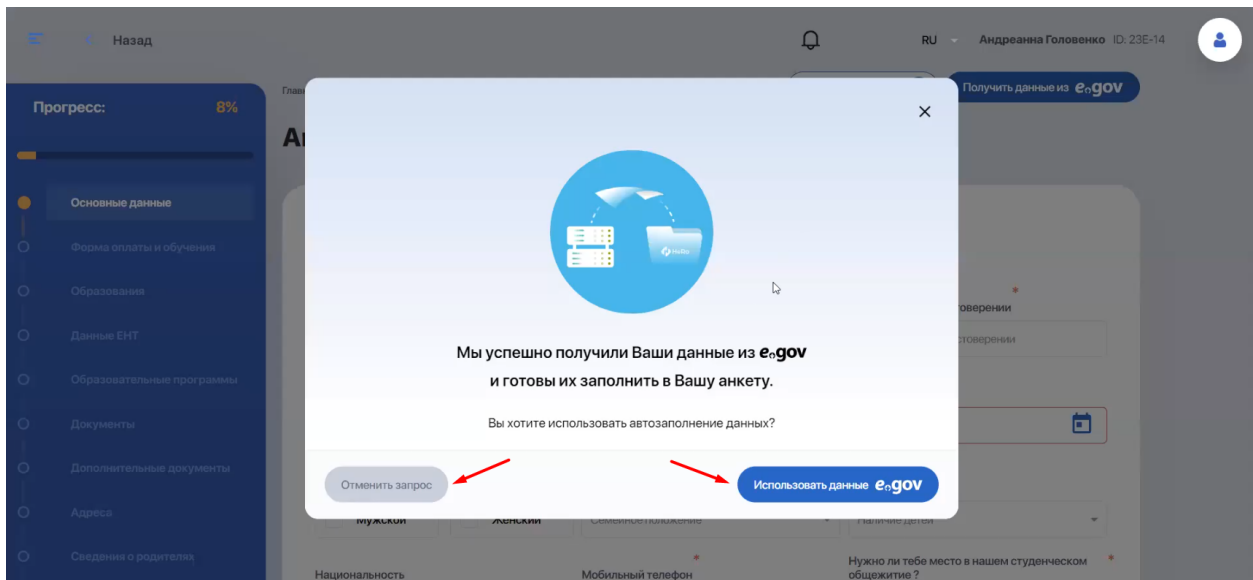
Назад

RU Андреанна Головенко ID: 23E-14

Получить данные из egov

Прогресс: 8%

Основные данные
Форма оплаты и обучения
Образования
Данные ЕНТ
Образовательные программы
Документы
Дополнительные документы
Адреса
Сведения о родителях

Глав

Ан

товерении

стоверении

Мужской

Женский

Семейное положение

Наличие детей

Национальность

Мобильный телефон

Нужно ли тебе место в нашем студенческом общежитие ?

Мы успешно получили Ваши данные из egov
и готовы их заполнить в Вашу анкету.

Вы хотите использовать автозаполнение данных?

Отменить запрос

Использовать данные egov